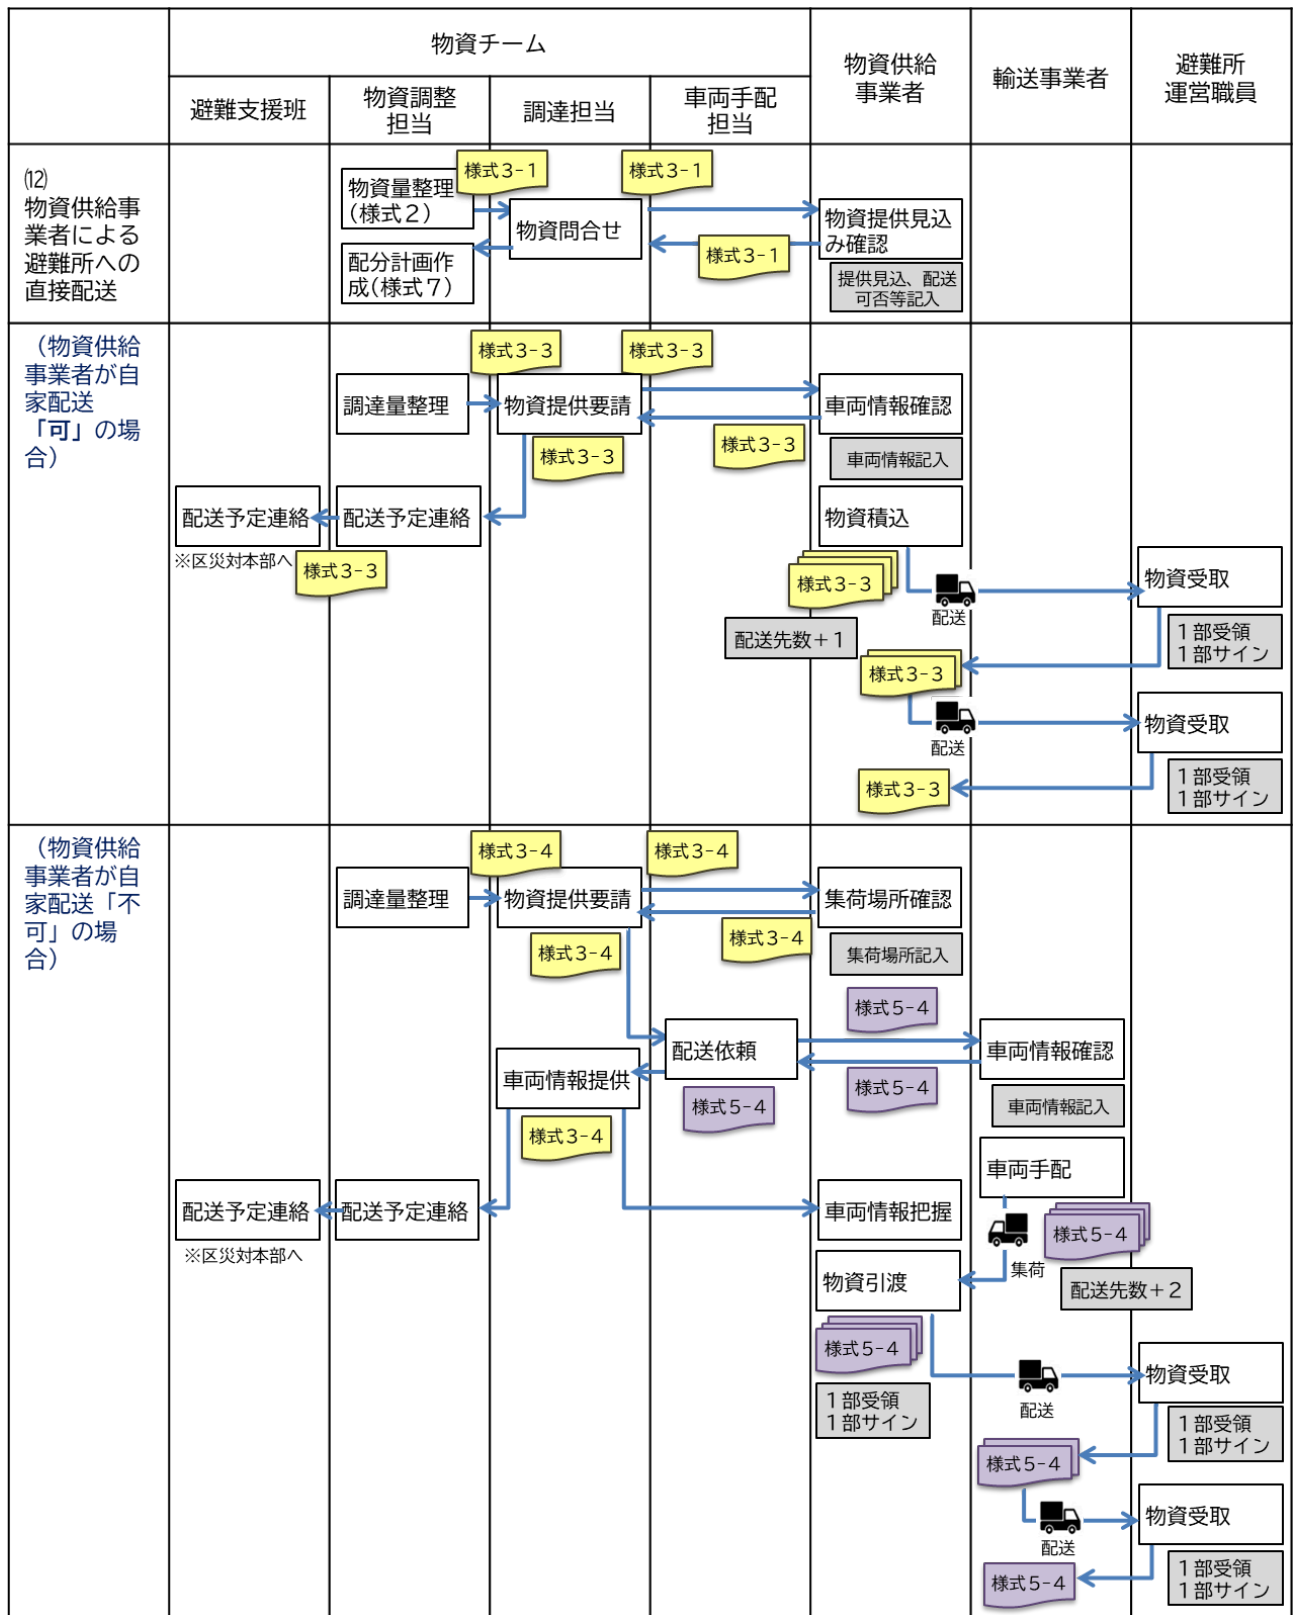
| | 物資チーム | | | | 物資供給事業者 | 輸送事業者 | 避難所運営職員 |
|---|---|---|---|---|---|---|---|
| | 避難支援班 | 物資調整担当 | 調達担当 | 車両手配担当 | | | |

(12) 物資供給事業者による避難所への直接配送

物資量整理（様式２）
様式３-１
物資問合せ
様式３-１
物資提供見込み確認
配分計画作成（様式７）
様式３-１
提供見込、配送可否等記入

（物資供給事業者が自家配送「可」の場合）

様式３-３
様式３-３
調達量整理
物資提供要請
車両情報確認
様式３-３
様式３-３
車両情報記入
配送予定連絡
配送予定連絡
物資積込
※区災対本部へ
様式３-３
様式３-３
配送
物資受取
配送先数＋１
１部受領
１部サイン
様式３-３
配送
物資受取
様式３-３
１部受領
１部サイン

（物資供給事業者が自家配送「不可」の場合）

様式３-４
様式３-４
調達量整理
物資提供要請
集荷場所確認
様式３-４
様式３-４
集荷場所記入
様式５-４
配送依頼
車両情報確認
車両情報提供
様式５-４
様式５-４
車両情報記入
様式３-４
車両手配
配送予定連絡
配送予定連絡
車両情報把握
※区災対本部へ
様式５-４
物資引渡
集荷
配送先数＋２
様式５-４
１部受領
１部サイン
配送
物資受取
１部受領
１部サイン
様式５-４
配送
物資受取
様式５-４
１部受領
１部サイン